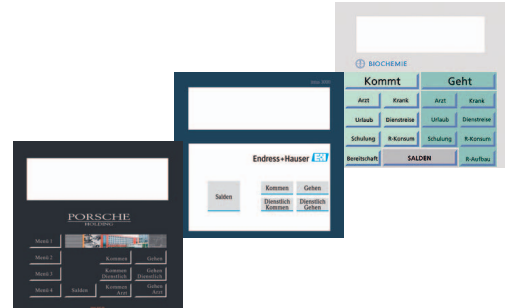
BIOCHEMIE

Kommt
Geht
Arzt
Krank
Arzt
Krank
Urlaub
Dienstreise
Urlaub
Dienstreise
Schulung
R-Konsum
Schulung
R-Konsum
Bereitschaft
SALDEN
R-Aufbau

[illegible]

Endress+Hauser

Salden
Kommen
Gehen
Dienstlich Kommen
Dienstlich Gehen

PORSCHE
HOLDING

Menü 1
Menü 2
Kommen
Gehen
Menü 3
Kommen Dienstlich
Gehen Dienstlich
Menü 4
Salden
Kommen Arzt
Gehen Arzt